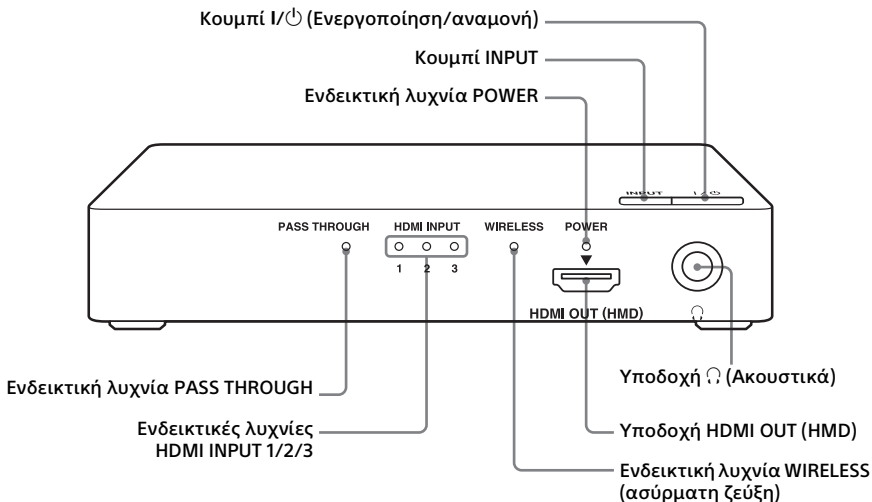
Κουμπί I/⏻ (Ενεργοποίηση/αναμονή)

Κουμπί INPUT

Ενδεικτική λυχνία POWER

INPUT

I/⏻

PASS THROUGH

HDMI INPUT

1 2 3

WIRELESS

POWER

HDMI OUT (HMD)

🎧

Ενδεικτική λυχνία PASS THROUGH

Υποδοχή 🎧 (Ακουστικά)

Ενδεικτικές λυχνίες HDMI INPUT 1/2/3

Υποδοχή HDMI OUT (HMD)

Ενδεικτική λυχνία WIRELESS (ασύρματη ζεύξη)